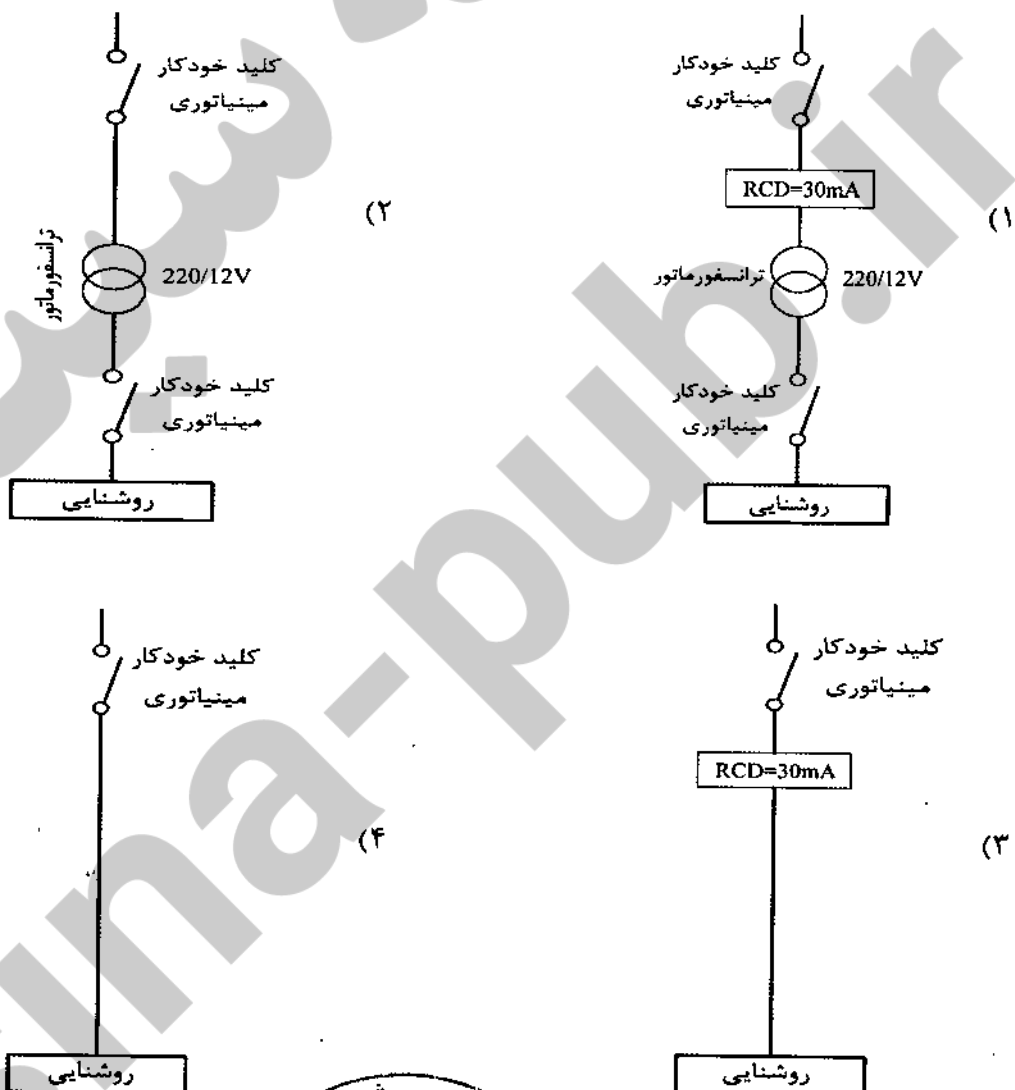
۱)
کلید خودکار مینیاتوری
RCD=30mA
ترانسفورماتور
220/12V
کلید خودکار مینیاتوری
روشنایی

۲)
کلید خودکار مینیاتوری
ترانسفورماتور
220/12V
کلید خودکار مینیاتوری
روشنایی

۳)
کلید خودکار مینیاتوری
RCD=30mA
روشنایی

۴)
کلید خودکار مینیاتوری
روشنایی

sina-pub.ir